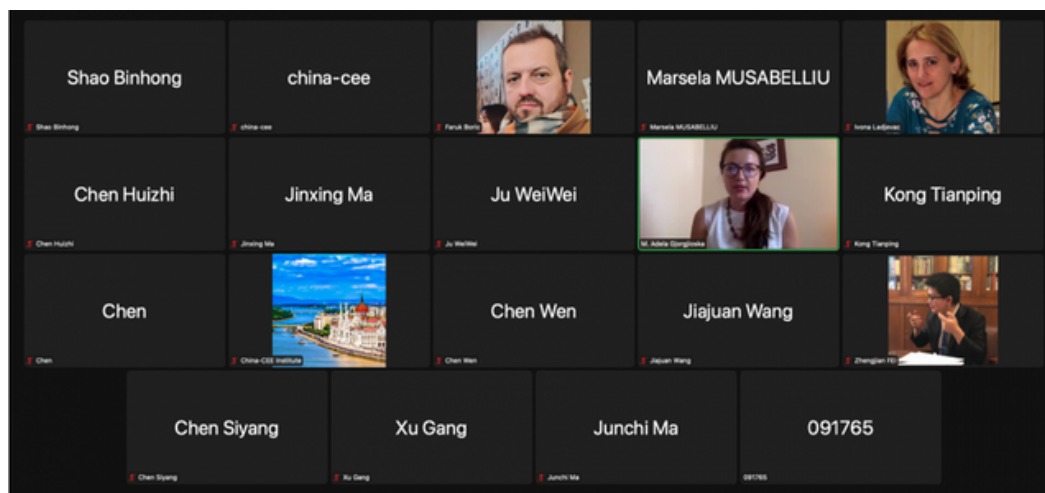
Shao Binhong
Shao Binhong

china-cee
china-cee

Faruk Boric

Marsela MUSABELLIU
Marsela MUSABELLIU

Ivona Ladjevac

Chen Huizhi
Chen Huizhi

Jinxing Ma
Jinxing Ma

Ju WeiWei
Ju WeiWei

M. Adela Gjorgjioska

Kong Tianping
Kong Tianping

Chen
Chen

China-CEE Institute

Chen Wen
Chen Wen

Jiajuan Wang
Jiajuan Wang

Zhenglian FEI

Chen Siyang
Chen Siyang

Xu Gang
Xu Gang

Junchi Ma
Junchi Ma

091765
091765